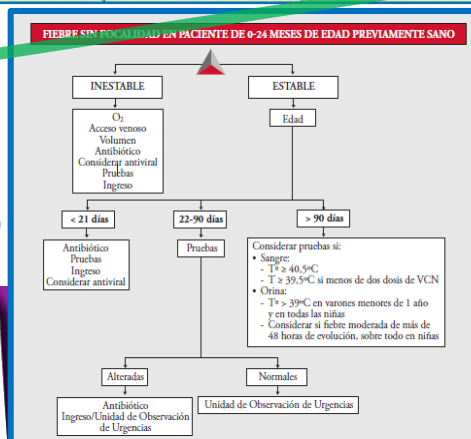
FIEBRE SIN FOCALIDAD EN PACIENTE DE 0-24 MESES DE EDAD PREVIAMENTE SANO

INESTABLE

ESTABLE

$O_2$
Acceso venoso
Volumen
Antibiótico
Considerar antiviral
Pruebas
Ingreso

Edad

< 21 días

22-90 días

> 90 días

Antibiótico
Pruebas
Ingreso
Considerar antiviral

Pruebas

Considerar pruebas si:
• Sangre:
- Tª ≥ 40,5ºC
- T ≥ 39,5ºC si menos de dos dosis de VCN
• Orina:
- Tª > 39ºC en varones menores de 1 año y en todas las niñas
- Considerar si fiebre moderada de más de 48 horas de evolución, sobre todo en niñas

Alteradas

Normales

Antibiótico
Ingreso/Unidad de Observación de Urgencias

Unidad de Observación de Urgencias